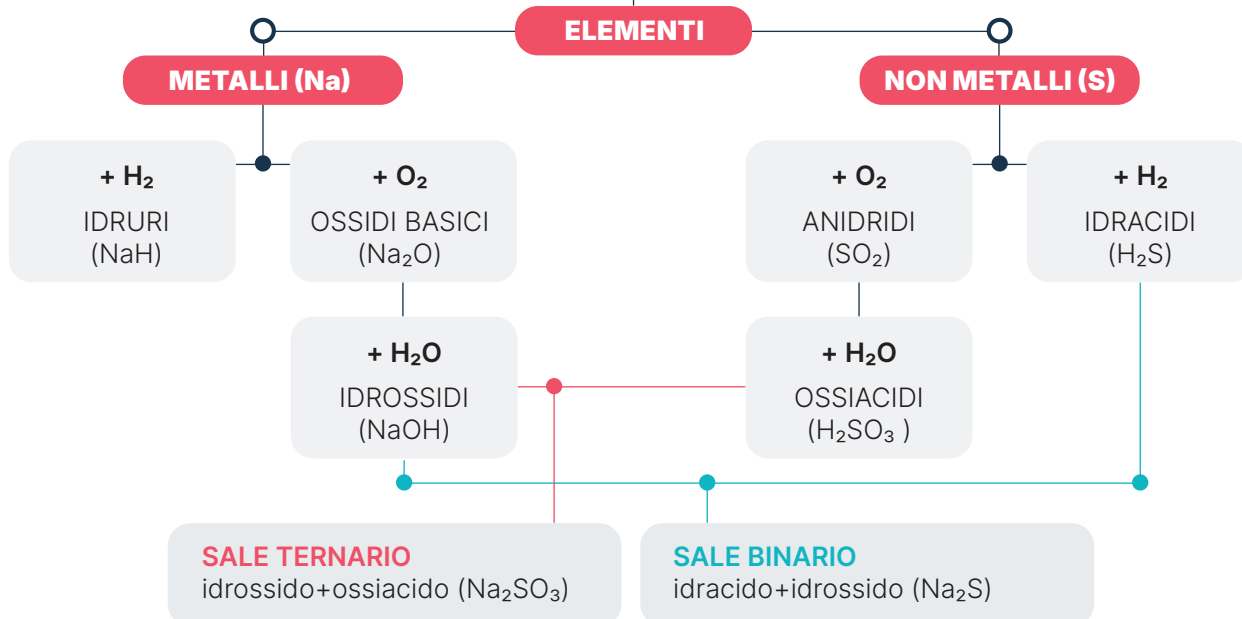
ELEMENTI

METALLI (Na)

NON METALLI (S)

+ $H_2$
IDRURI
(NaH)

+ $O_2$
OSSIDI BASICI
($Na_2O$)

+ $O_2$
ANIDRIDI
($SO_2$)

+ $H_2$
IDRACIDI
($H_2S$)

+ $H_2O$
IDROSSIDI
(NaOH)

+ $H_2O$
OSSIACIDI
($H_2SO_3$ )

SALE TERNARIO
idrossido+ossiacido ($Na_2SO_3$)

SALE BINARIO
idracido+idrossido ($Na_2S$)